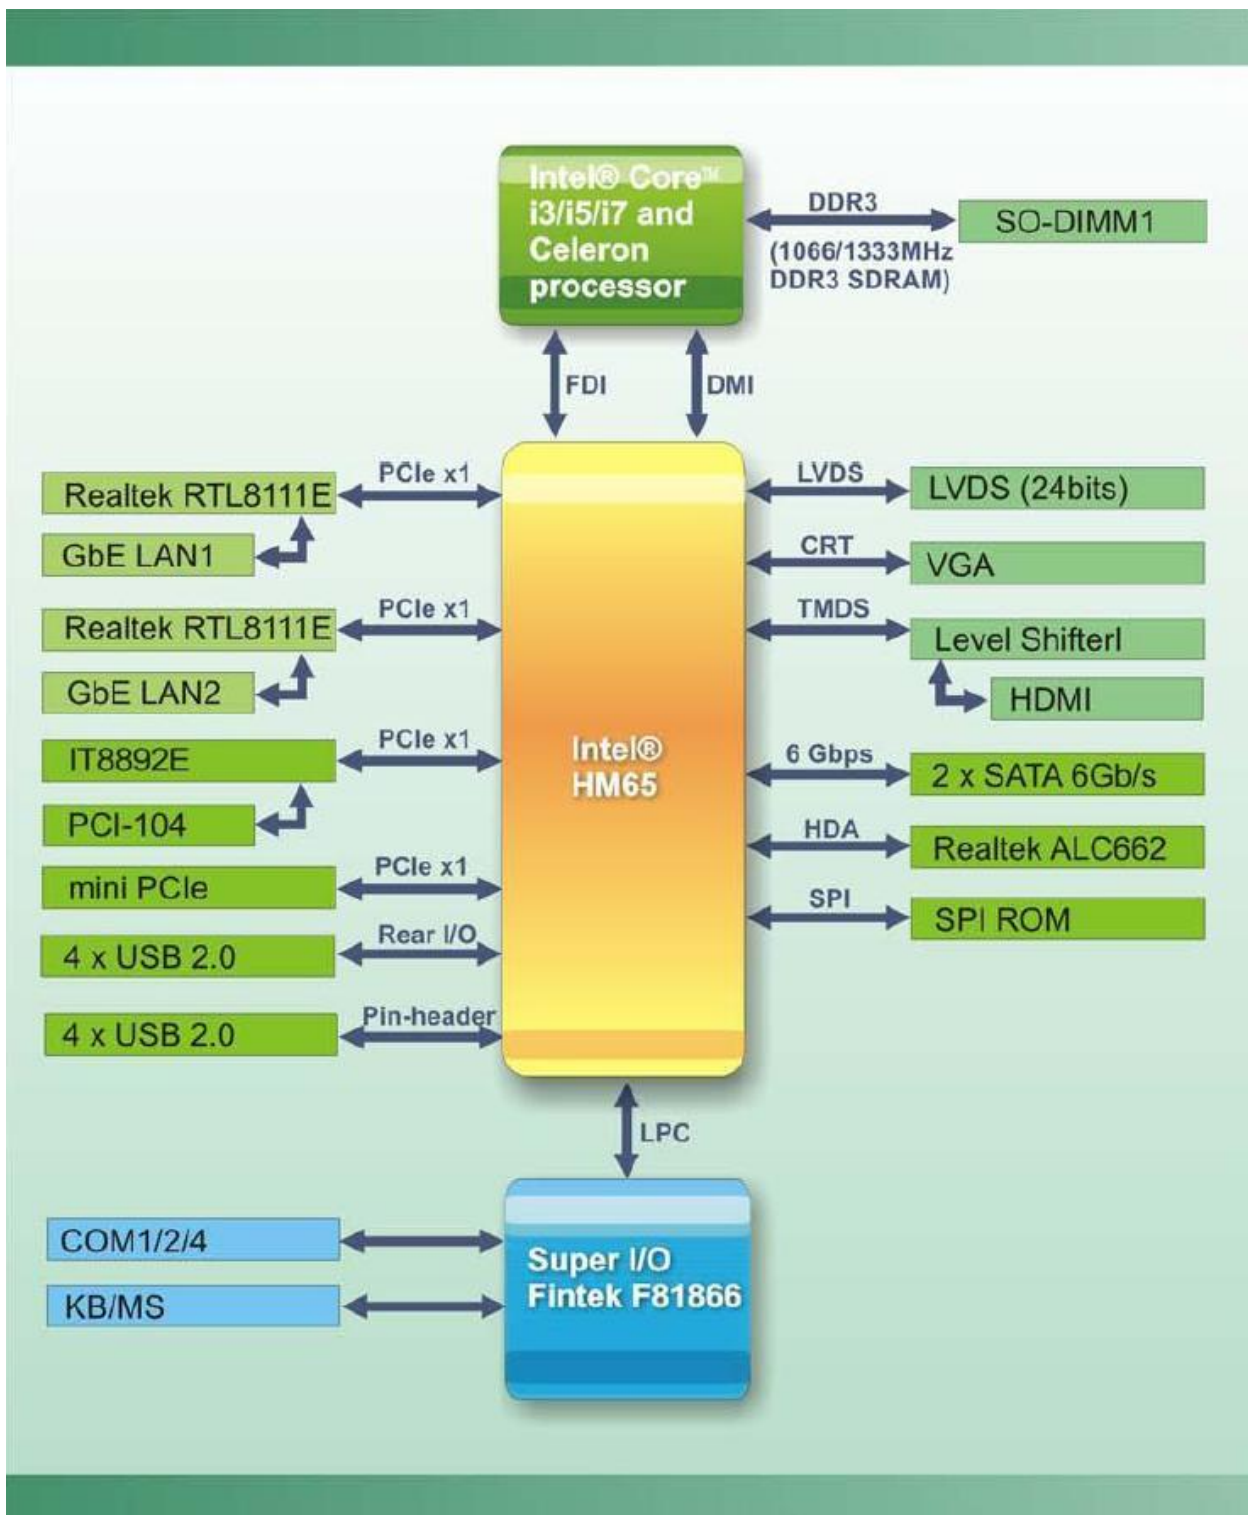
Intel® Core™ i3/i5/i7 and Celeron processor

DDR3

(1066/1333MHz DDR3 SDRAM)

SO-DIMM1

FDI

DMI

PCIe x1

Realtek RTL8111E

GbE LAN1

PCIe x1

Realtek RTL8111E

GbE LAN2

PCIe x1

IT8892E

PCI-104

PCIe x1

mini PCIe

Rear I/O

4 x USB 2.0

Pin-header

4 x USB 2.0

Intel® HM65

LVDS

LVDS (24bits)

CRT

VGA

TMDS

Level Shifterl

HDMI

6 Gbps

2 x SATA 6Gb/s

HDA

Realtek ALC662

SPI

SPI ROM

LPC

COM1/2/4

KB/MS

Super I/O Fintek F81866